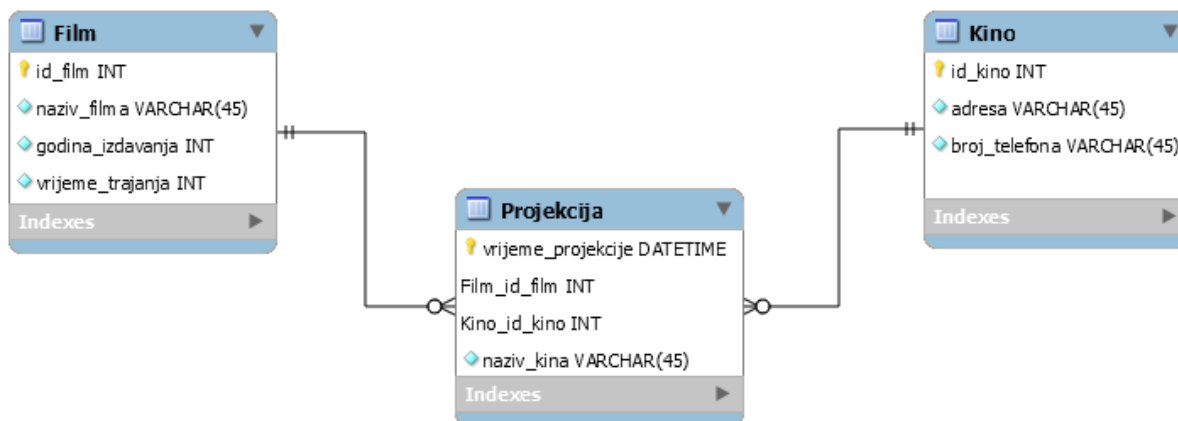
Film
id_film INT
naziv_filma VARCHAR(45)
godina_izdavanja INT
vrijeme_trajanja INT
Indexes

Kino
id_kino INT
adresa VARCHAR(45)
broj_telefona VARCHAR(45)
Indexes

Projekcija
vrijeme_projekcije DATETIME
Film_id_film INT
Kino_id_kino INT
naziv_kina VARCHAR(45)
Indexes